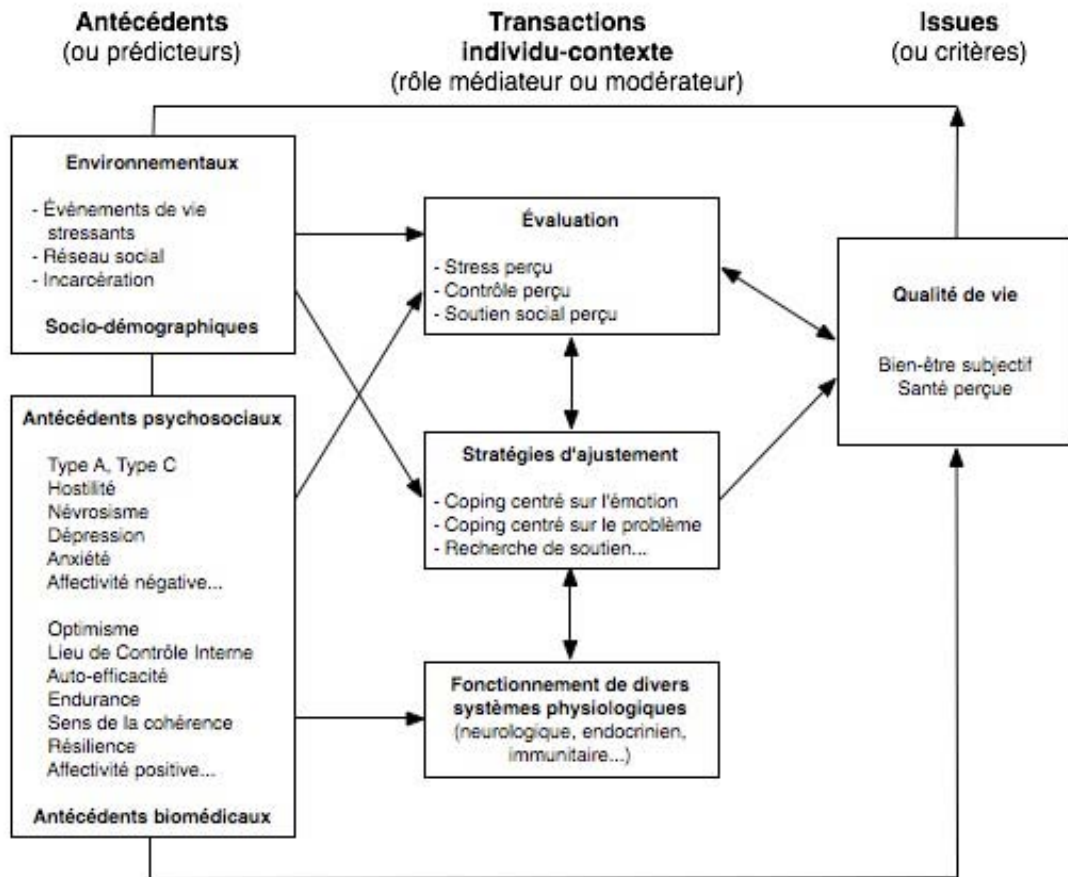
Antécédents
(ou prédicteurs)

Transactions
individu-contexte
(rôle médiateur ou modérateur)

Issues
(ou critères)

Environnementaux

- Événements de vie stressants
- Réseau social
- Incarcération

Socio-démographiques

Antécédents psychosociaux

Type A, Type C
Hostilité
Névrosisme
Dépression
Anxiété
Affectivité négative...

Optimisme
Lieu de Contrôle Interne
Auto-efficacité
Endurance
Sens de la cohérence
Résilience
Affectivité positive...

Antécédents biomédicaux

Évaluation

- Stress perçu
- Contrôle perçu
- Soutien social perçu

Stratégies d'ajustement

- Coping centré sur l'émotion
- Coping centré sur le problème
- Recherche de soutien...

Fonctionnement de divers systèmes physiologiques
(neurologique, endocrinien, immunitaire...)

Qualité de vie

Bien-être subjectif
Santé perçue